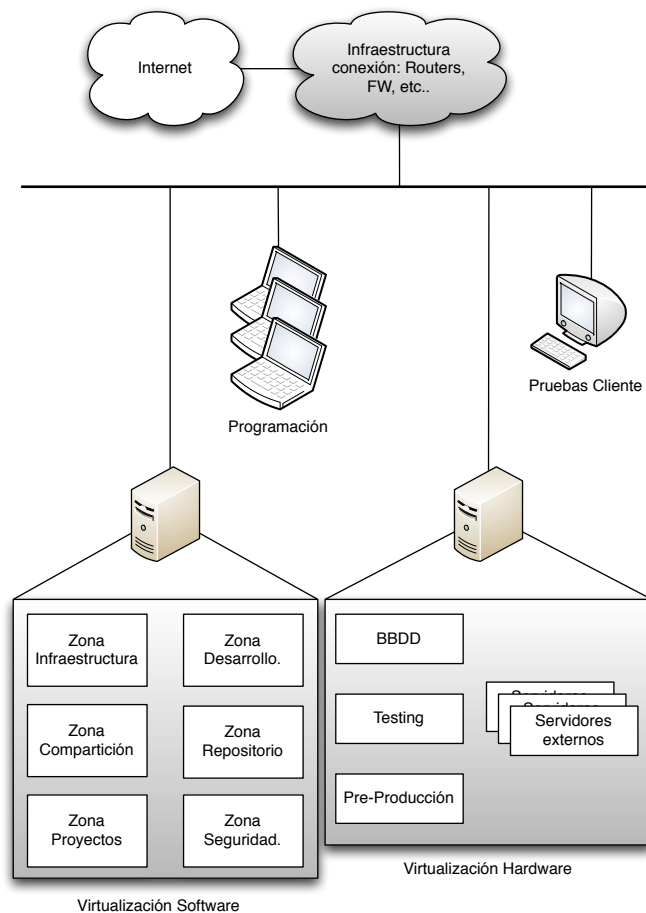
Internet

Infraestructura conexión: Routers, FW, etc..

Programación

Pruebas Cliente

Zona Infraestructura

Zona Desarrollo.

Zona Compartición

Zona Repositorio

Zona Proyectos

Zona Seguridad.

Virtualización Software

BBDD

Testing

Pre-Producción

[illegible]

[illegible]

Servidores externos

Virtualización Hardware